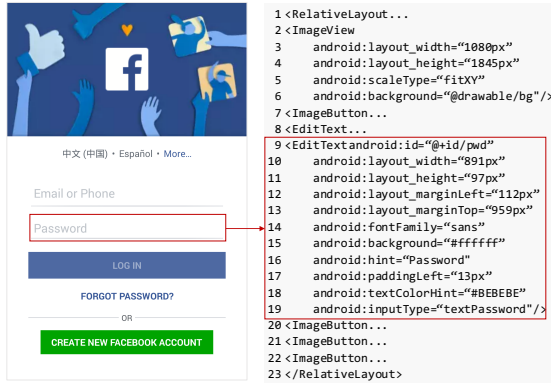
f

中文 (中国) • Español • More...

Email or Phone

Password

LOG IN

FORGOT PASSWORD?

OR

CREATE NEW FACEBOOK ACCOUNT

1 <RelativeLayout...
2 <ImageView
3 android:layout_width="1080px"
4 android:layout_height="1845px"
5 android:scaleType="fitXY"
6 android:background="@drawable/bg"/>
7 <ImageButton...
8 <EditText...
9 <EditTextandroid:id="@+id/pwd"
10 android:layout_width="891px"
11 android:layout_height="97px"
12 android:layout_marginLeft="112px"
13 android:layout_marginTop="959px"
14 android:fontFamily="sans"
15 android:background="#ffffff"
16 android:hint="Password"
17 android:paddingLeft="13px"
18 android:textColorHint="#BEBEBE"
19 android:inputType="textPassword"/>
20 <ImageButton...
21 <ImageButton...
22 <ImageButton...
23 </RelativeLayout>